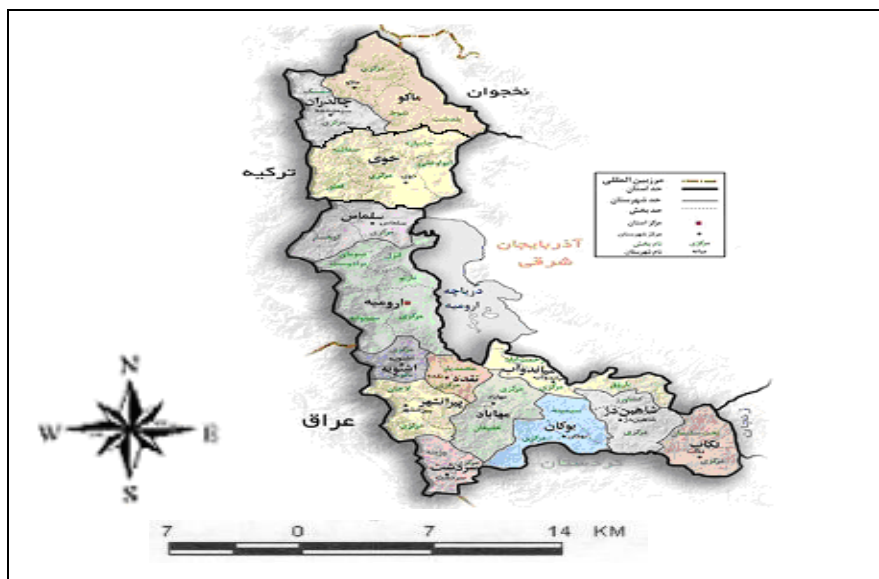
نخجوان
ماکو
چالدران
ترکیه
خوی
مرزبین المللی
حد استان
حد شهرستان
حد بخش
مرکز استان
مرکز شهرستان
نام بخش
نام شهرستان
سلماس
آذربایجان شرقی
دریاچه ارومیه
ارومیه
N
W
E
S
اشنویه
نقده
پیرانشهر
مهاباد
میاندوآب
بوکان
شاهین دژ
تکاب
عراق
سردشت
کردستان
زنجان
7 0 7 14 KM